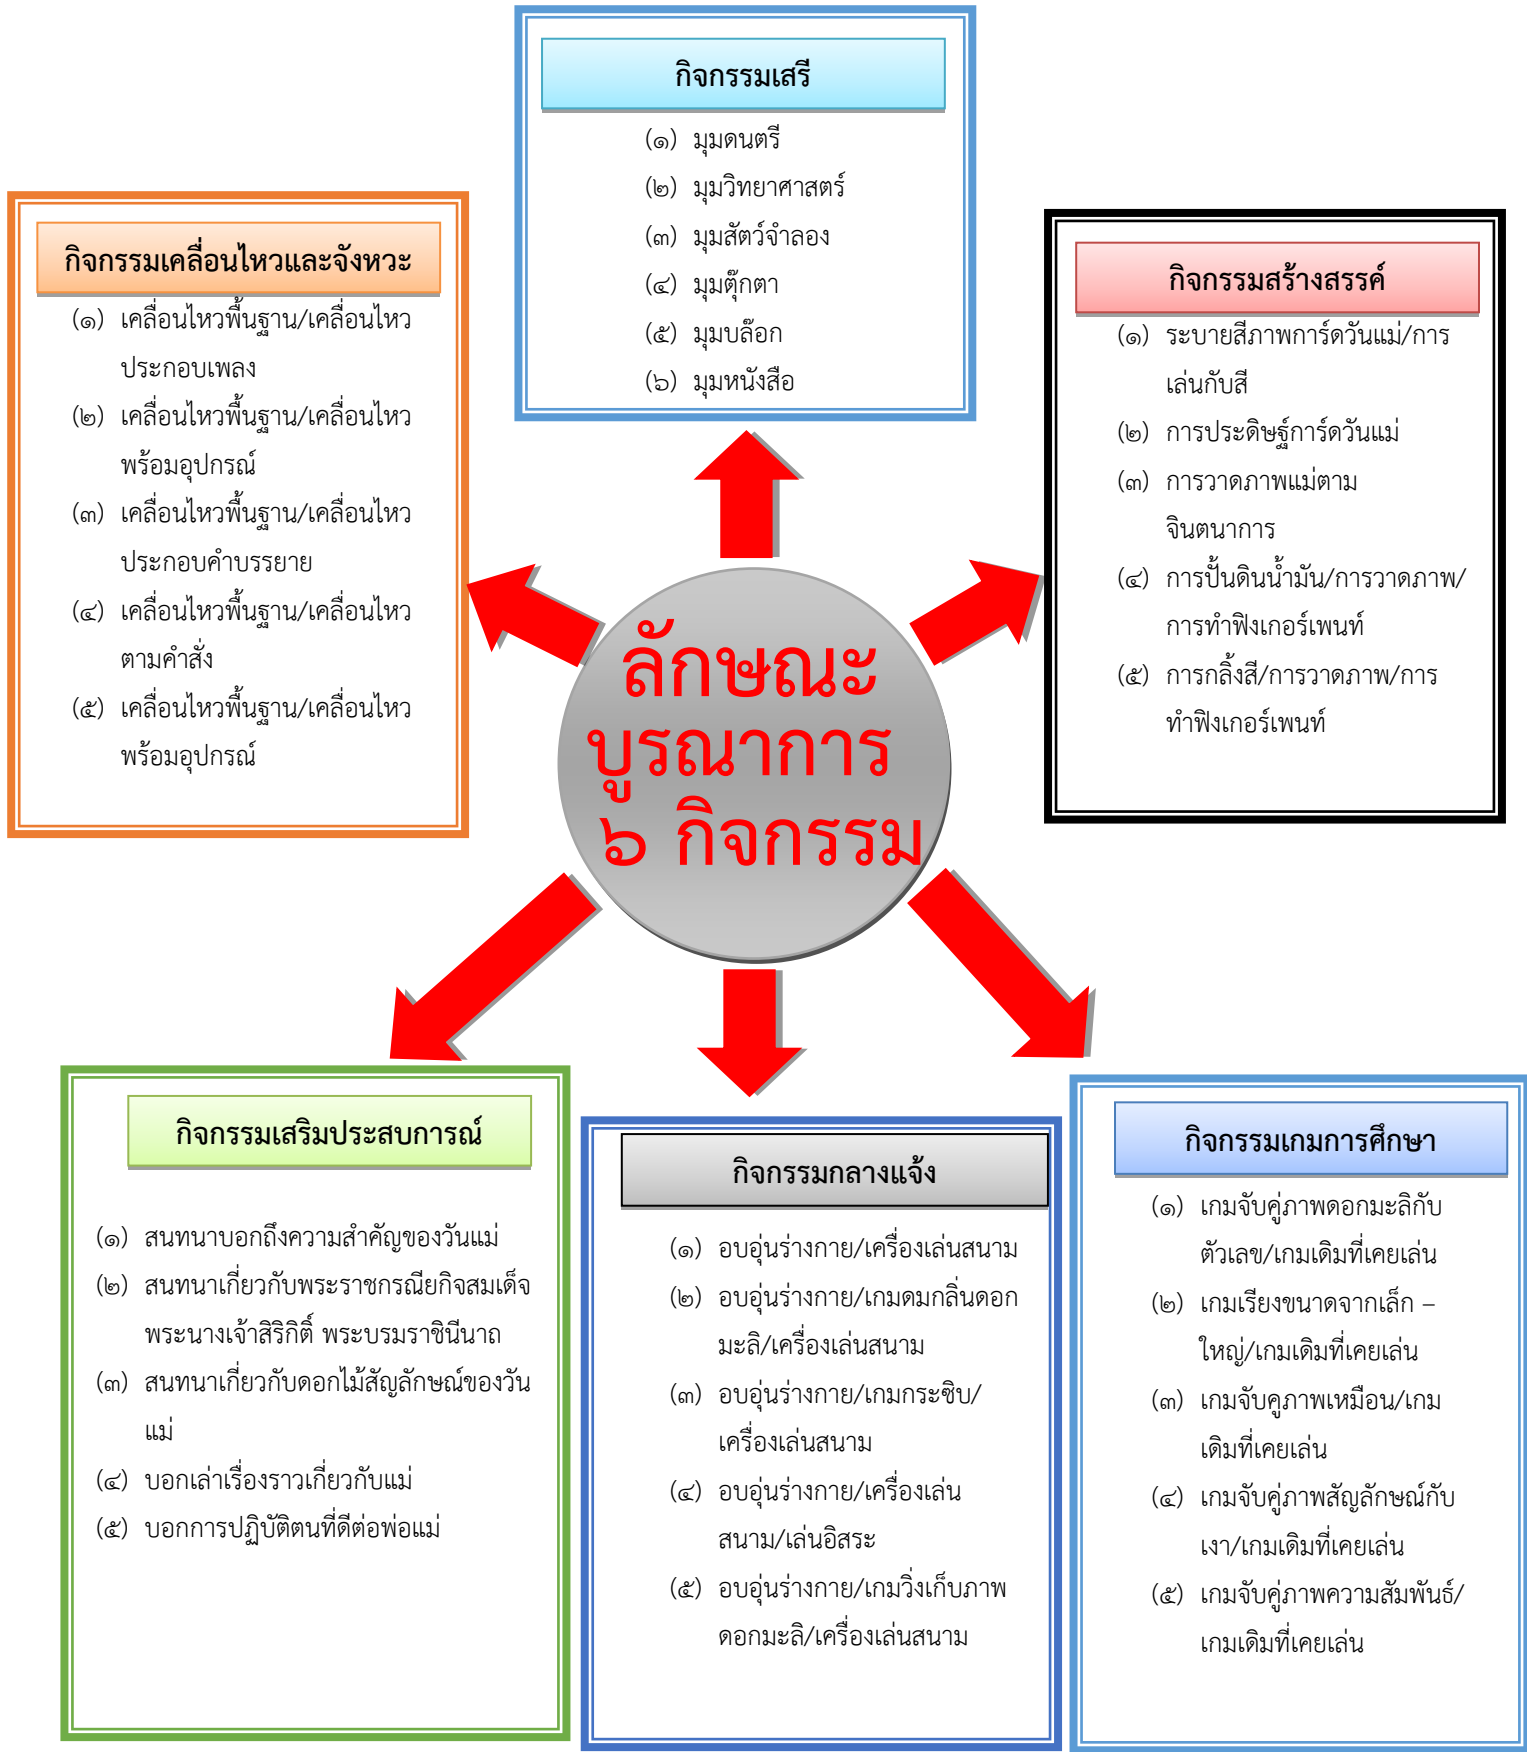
กิจกรรมเสรี

(๑) มุมดนตรี
(๒) มุมวิทยาศาสตร์
(๓) มุมสัตว์จำลอง
(๔) มุมตุ๊กตา
(๕) มุมบล๊อก
(๖) มุมหนังสือ

กิจกรรมเคลื่อนไหวและจังหวะ

(๑) เคลื่อนไหวพื้นฐาน/เคลื่อนไหวประกอบเพลง
(๒) เคลื่อนไหวพื้นฐาน/เคลื่อนไหวพร้อมอุปกรณ์
(๓) เคลื่อนไหวพื้นฐาน/เคลื่อนไหวประกอบคำบรรยาย
(๔) เคลื่อนไหวพื้นฐาน/เคลื่อนไหวตามคำสั่ง
(๕) เคลื่อนไหวพื้นฐาน/เคลื่อนไหวพร้อมอุปกรณ์

กิจกรรมสร้างสรรค์

(๑) ระบายสีภาพการ์ดวันแม่/การเล่นกับสี
(๒) การประดิษฐ์การ์ดวันแม่
(๓) การวาดภาพแม่ตามจินตนาการ
(๔) การปั้นดินน้ำมัน/การวาดภาพ/การทำฟิงเกอร์เพนท์
(๕) การกลิ้งสี/การวาดภาพ/การทำฟิงเกอร์เพนท์

ลักษณะบูรณาการ ๖ กิจกรรม

กิจกรรมเสริมประสบการณ์

(๑) สนทนาบอกถึงความสำคัญของวันแม่
(๒) สนทนาเกี่ยวกับพระราชกรณียกิจสมเด็จพระนางเจ้าสิริกิติ์ พระบรมราชินีนาถ
(๓) สนทนาเกี่ยวกับดอกไม้สัญลักษณ์ของวันแม่
(๔) บอกเล่าเรื่องราวเกี่ยวกับแม่
(๕) บอกการปฏิบัติตนที่ดีต่อพ่อแม่

กิจกรรมกลางแจ้ง

(๑) อบอุ่นร่างกาย/เครื่องเล่นสนาม
(๒) อบอุ่นร่างกาย/เกมดมกลิ่นดอกมะลิ/เครื่องเล่นสนาม
(๓) อบอุ่นร่างกาย/เกมกระซิบ/เครื่องเล่นสนาม
(๔) อบอุ่นร่างกาย/เครื่องเล่นสนาม/เล่นอิสระ
(๕) อบอุ่นร่างกาย/เกมวิ่งเก็บภาพดอกมะลิ/เครื่องเล่นสนาม

กิจกรรมเกมการศึกษา

(๑) เกมจับคู่ภาพดอกมะลิกับตัวเลข/เกมเดิมที่เคยเล่น
(๒) เกมเรียงขนาดจากเล็ก – ใหญ่/เกมเดิมที่เคยเล่น
(๓) เกมจับคูภาพเหมือน/เกมเดิมที่เคยเล่น
(๔) เกมจับคู่ภาพสัญลักษณ์กับเงา/เกมเดิมที่เคยเล่น
(๕) เกมจับคู่ภาพความสัมพันธ์/เกมเดิมที่เคยเล่น